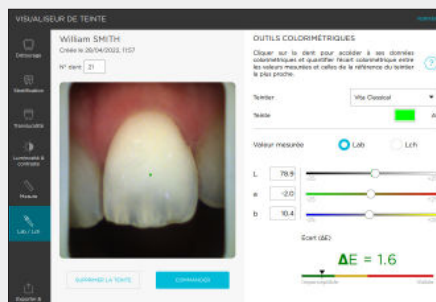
VISUALISEUR DE TEINTE

Détourage

Stratification

Translucidité

Luminosité & contraste

Mesure

Lab / Lch

Exporter &

William SMITH

Créée le 28/04/2022, 11:57

N° dent 21

SUPPRIMER LA TEINTE

COMMANDER

OUTILS COLORIMÉTRIQUES

Cliquer sur la dent pour accéder à ses données colorimétriques et quantifier l'écart colorimétrique entre les valeurs mesurées et celles de la référence du teintier la plus proche.

Teintier

Vita Classical

Teinte

A1

Valeur mesurée

Lab

Lch

L 78.9

a -2.0

b 10.4

Ecart (ΔE)

ΔE = 1.6